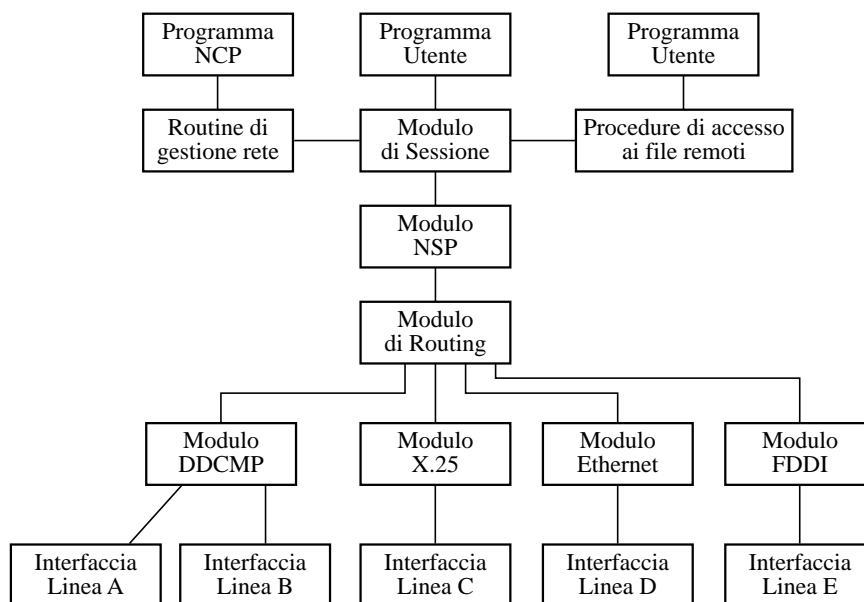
Programma NCP

Programma Utente

Programma Utente

Routine di gestione rete

Modulo di Sessione

Procedure di accesso ai file remoti

Modulo NSP

Modulo di Routing

Modulo DDCMP

Modulo X.25

Modulo Ethernet

Modulo FDDI

Interfaccia Linea A

Interfaccia Linea B

Interfaccia Linea C

Interfaccia Linea D

Interfaccia Linea E